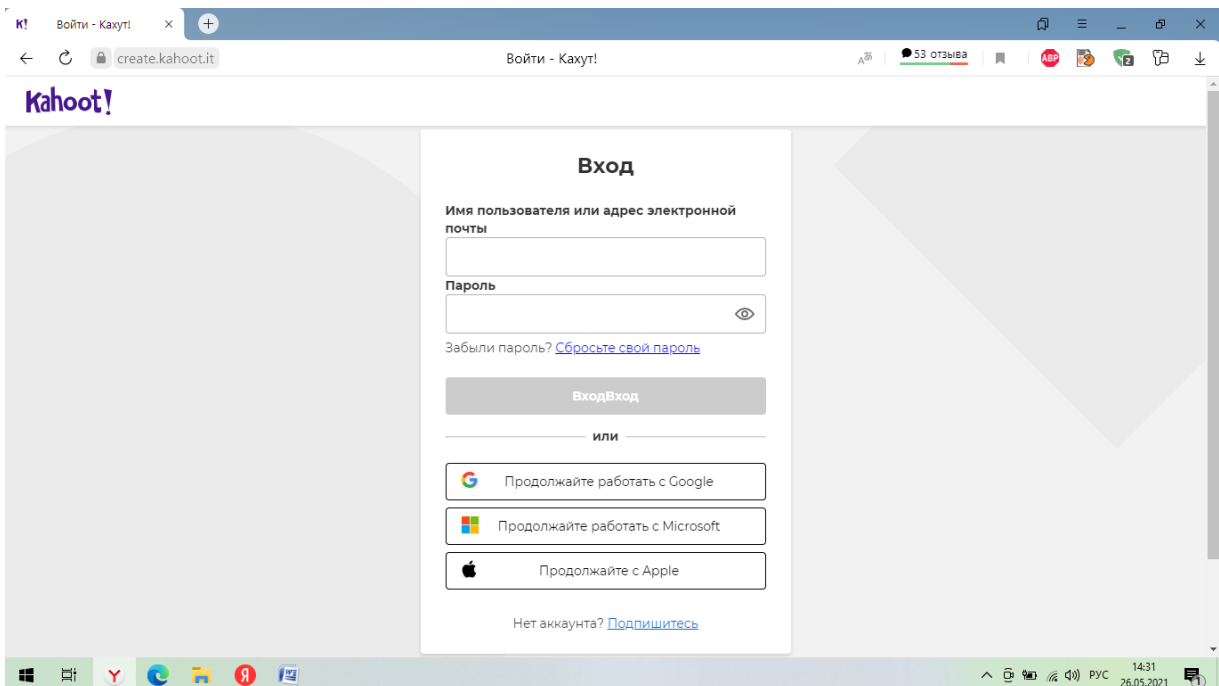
K! Войти - Кахут! ×

create.kahoot.it

Войти - Кахут!

53 отзыва

ABP

2

Kahoot!

Вход

Имя пользователя или адрес электронной почты

Пароль

Забыли пароль? Сбросьте свой пароль

ВходВход

или

Продолжайте работать с Google

Продолжайте работать с Microsoft

Продолжайте с Apple

Нет аккаунта? Подпишитесь

РУС 14:31 26.05.2021